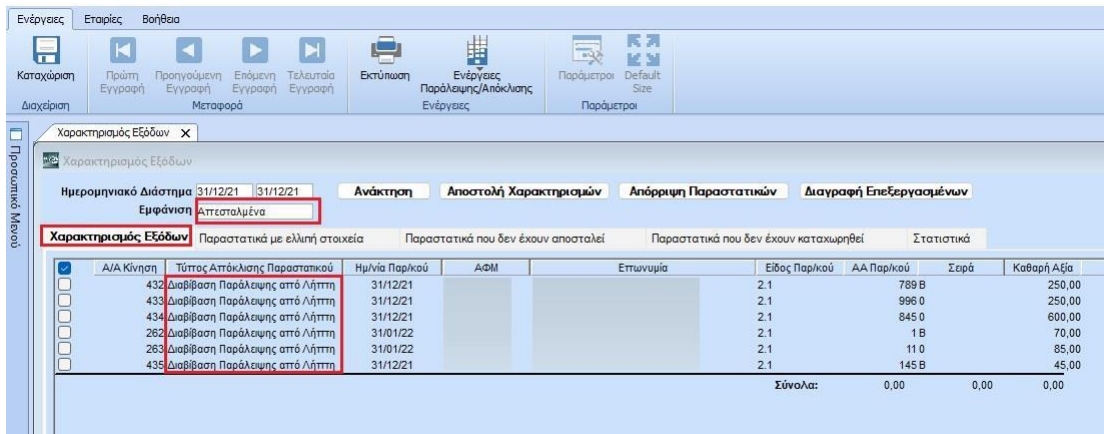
Ενέργειες Εταιρίες Βοήθεια

Καταχώριση
Διαχείριση

Πρώτη Εγγραφή Προηγούμενη Εγγραφή Επόμενη Εγγραφή Τελευταία Εγγραφή
Μεταφορά

Εκτύπωση Ενέργειες Παράλειψης/Απόκλισης
Ενέργειες

Παράμετροι Default Size
Παράμετροι

Προσωπικό Μενού

Χαρακτηρισμός Εξόδων ×

Χαρακτηρισμός Εξόδων

Ημερομηνιακό Διάστημα 31/12/21 31/12/21
Εμφάνιση Απεσταλμένα

Ανάκτηση Αποστολή Χαρακτηρισμών Απόρριψη Παραστατικών Διαγραφή Επεξεργασμένων

Χαρακτηρισμός Εξόδων | Παραστατικά με ελλιπή στοιχεία | Παραστατικά που δεν έχουν αποσταλεί | Παραστατικά που δεν έχουν καταχωρηθεί | Στατιστικά

| | Α/Α Κίνηση | Τύπος Απόκλισης Παραστατικού | Ημ/νία Παρ/κού | ΑΦΜ | Επωνυμία | Είδος Παρ/κού | ΑΑ Παρ/κού | Σειρά | Καθαρή Αξία |
|---|---|---|---|---|---|---|---|---|---|
| | 432 | Διαβίβαση Παράλειψης από Λήπτη | 31/12/21 | | | 2.1 | 789 | B | 250,00 |
| | 433 | Διαβίβαση Παράλειψης από Λήπτη | 31/12/21 | | | 2.1 | 996 | 0 | 250,00 |
| | 434 | Διαβίβαση Παράλειψης από Λήπτη | 31/12/21 | | | 2.1 | 845 | 0 | 600,00 |
| | 262 | Διαβίβαση Παράλειψης από Λήπτη | 31/01/22 | | | 2.1 | 1 | B | 70,00 |
| | 263 | Διαβίβαση Παράλειψης από Λήπτη | 31/01/22 | | | 2.1 | 11 | 0 | 85,00 |
| | 435 | Διαβίβαση Παράλειψης από Λήπτη | 31/12/21 | | | 2.1 | 145 | B | 45,00 |
| | | | | | Σύνολα: | 0,00 | 0,00 | | 0,00 |